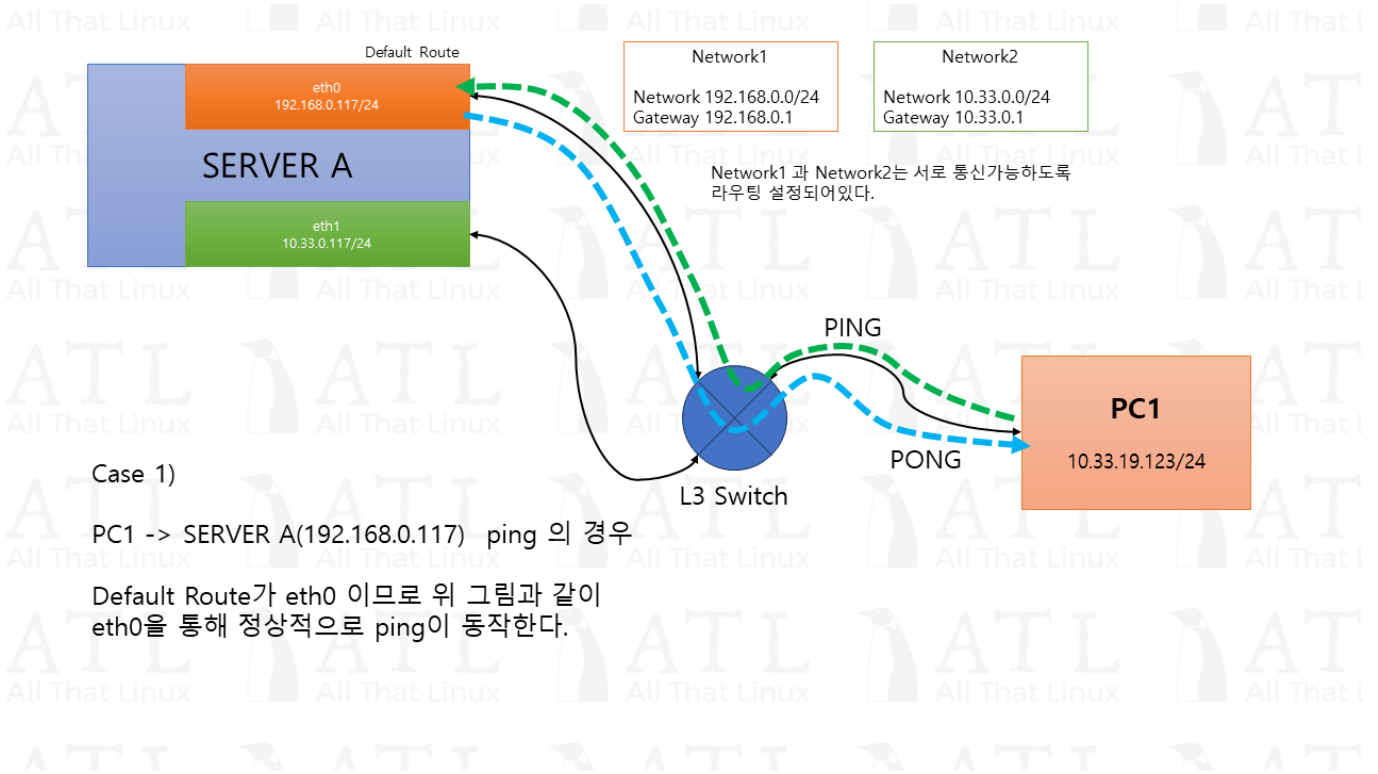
Default Route

eth0
192.168.0.117/24

SERVER A

eth1
10.33.0.117/24

Network1

Network 192.168.0.0/24
Gateway 192.168.0.1

Network2

Network 10.33.0.0/24
Gateway 10.33.0.1

Network1 과 Network2는 서로 통신가능하도록 라우팅 설정되어있다.

PING

PONG

PC1

10.33.19.123/24

L3 Switch

Case 1)

PC1 -> SERVER A(192.168.0.117) ping 의 경우

Default Route가 eth0 이므로 위 그림과 같이 eth0을 통해 정상적으로 ping이 동작한다.

All That Linux